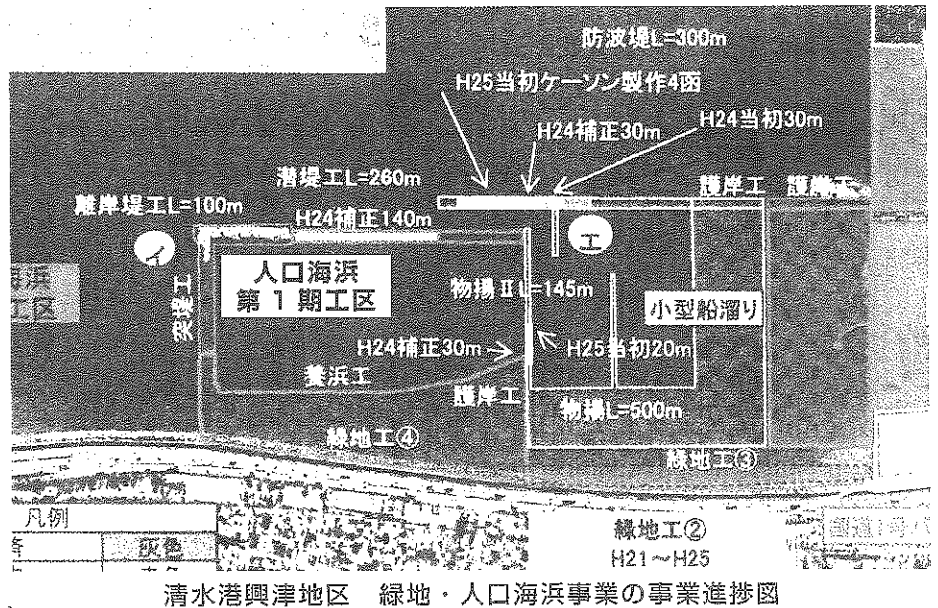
防波堤L=300m

H25当初ケーソン製作4函

H24補正30m

H24当初30m

潜堤工L=260m

護岸工

護岸工

離岸堤工L=100m

H24補正140m

イ

エ

浜

工区

人口海浜
第１期工区

突堤工

物揚ⅡL=145m

小型船溜り

H24補正30m

H25当初20m

養浜工

護岸工

物揚L=500m

緑地工④

緑地工③

凡例

灰色

緑地工②

H21～H25

清水港興津地区　緑地・人口海浜事業の事業進捗図